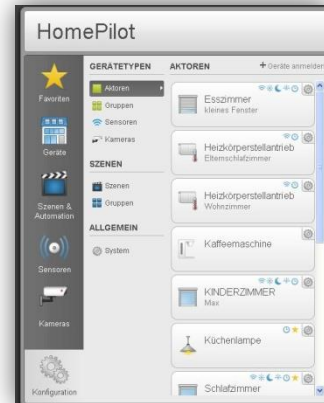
HomePilot

Favoriten
Geräte
Szenen & Automation
Sensoren
Kameras
Konfiguration

GERÄTETYPEN
Aktoren
Gruppen
Sensoren
Kameras

SZENEN
Szenen
Gruppen

ALLGEMEIN
System

AKTOREN
+ Geräte anmelden

Esszimmer
kleines Fenster

Heizkörperstellantrieb
Elternschlafzimmer

Heizkörperstellantrieb
Wohnzimmer

Kaffeemaschine

KINDERZIMMER
Max

Küchenlampe

Schlafzimmer